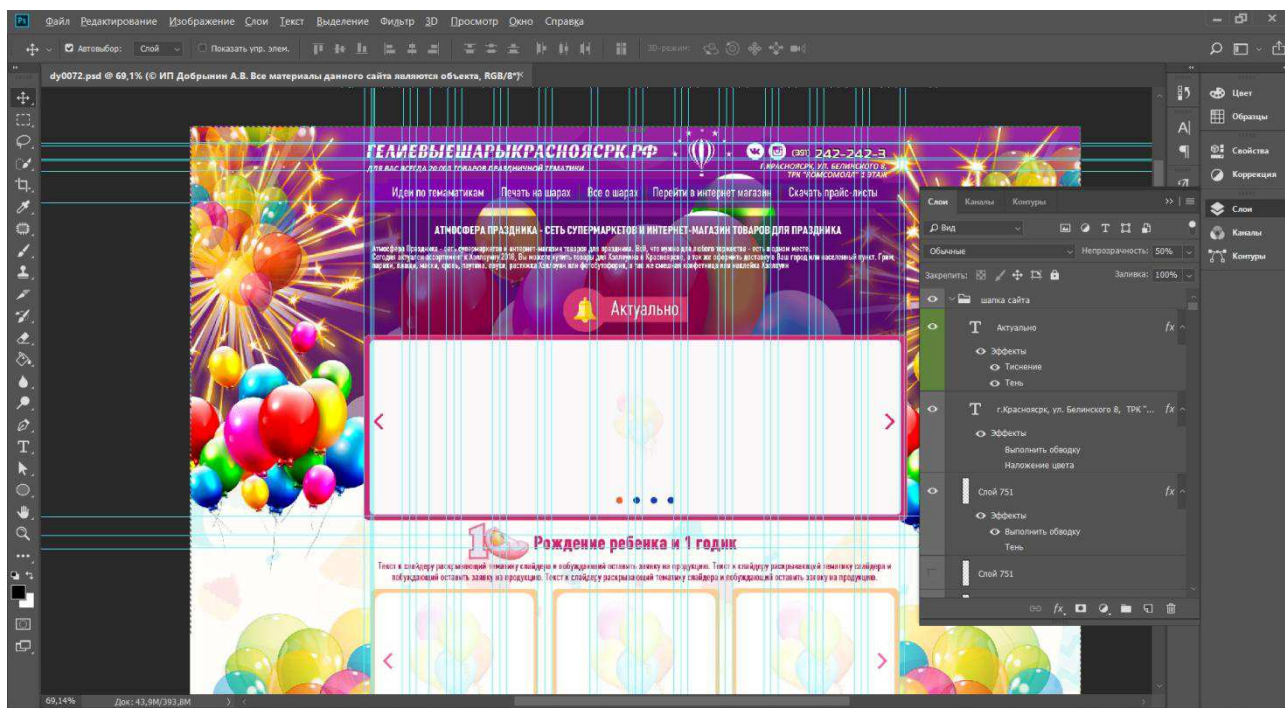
Ps Файл Редактирование Изображение Слои Текст Выделение Фильтр 3D Просмотр Окно Справка

Автовыбор: Слой Показать упр. элем. 3D-режим:

dy0072.psd @ 69,1% (© ИП Добрынин А.В. Все материалы данного сайта являются объекта, RGB/8*)

ГЕЛИЕВЫЕШАРЫКРАСНОЯРСК.РФ

ДЛЯ ВАС БОЛЕЕ 20 000 ТОВАРОВ ПРАЗДНИЧНОЙ ТЕМАТИКИ

(391) 242-242-3

Г.КРАСНОЯРСК, УЛ. БЕЛИНСКОГО 8, ТРК "КОМСОМОЛЛ" 3 ЭТАЖ

Идеи по тематикам Печать на шарах Все о шарах Перейти в интернет магазин Скачать прайс-листы

АТМОСФЕРА ПРАЗДНИКА - СЕТЬ СУПЕРМАРКЕТОВ И ИНТЕРНЕТ-МАГАЗИН ТОВАРОВ ДЛЯ ПРАЗДНИКА

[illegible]

Актуально

Рождение ребенка и 1 годик

Текст к слайдеру раскрывающий тематику слайдера и побуждающий оставить заявку на продукцию. Текст к слайдеру раскрывающий тематику слайдера и побуждающий оставить заявку на продукцию. Текст к слайдеру раскрывающий тематику слайдера и побуждающий оставить заявку на продукцию.

Слои Каналы Контуры

Вид

Обычные Непрозрачность: 50%

Закрепить: Заливка: 100%

шапка сайта

Актуально

Эффекты

Тиснение

Тень

г.Красноярск, ул. Белинского 8, ТРК "...

Эффекты

Выполнить обводку

Наложение цвета

Слой 751

Эффекты

Выполнить обводку

Тень

Слой 751

Цвет
Образцы
Свойства
Коррекция
Слои
Каналы
Контуры

69,14% Док: 43,9M/393,8M